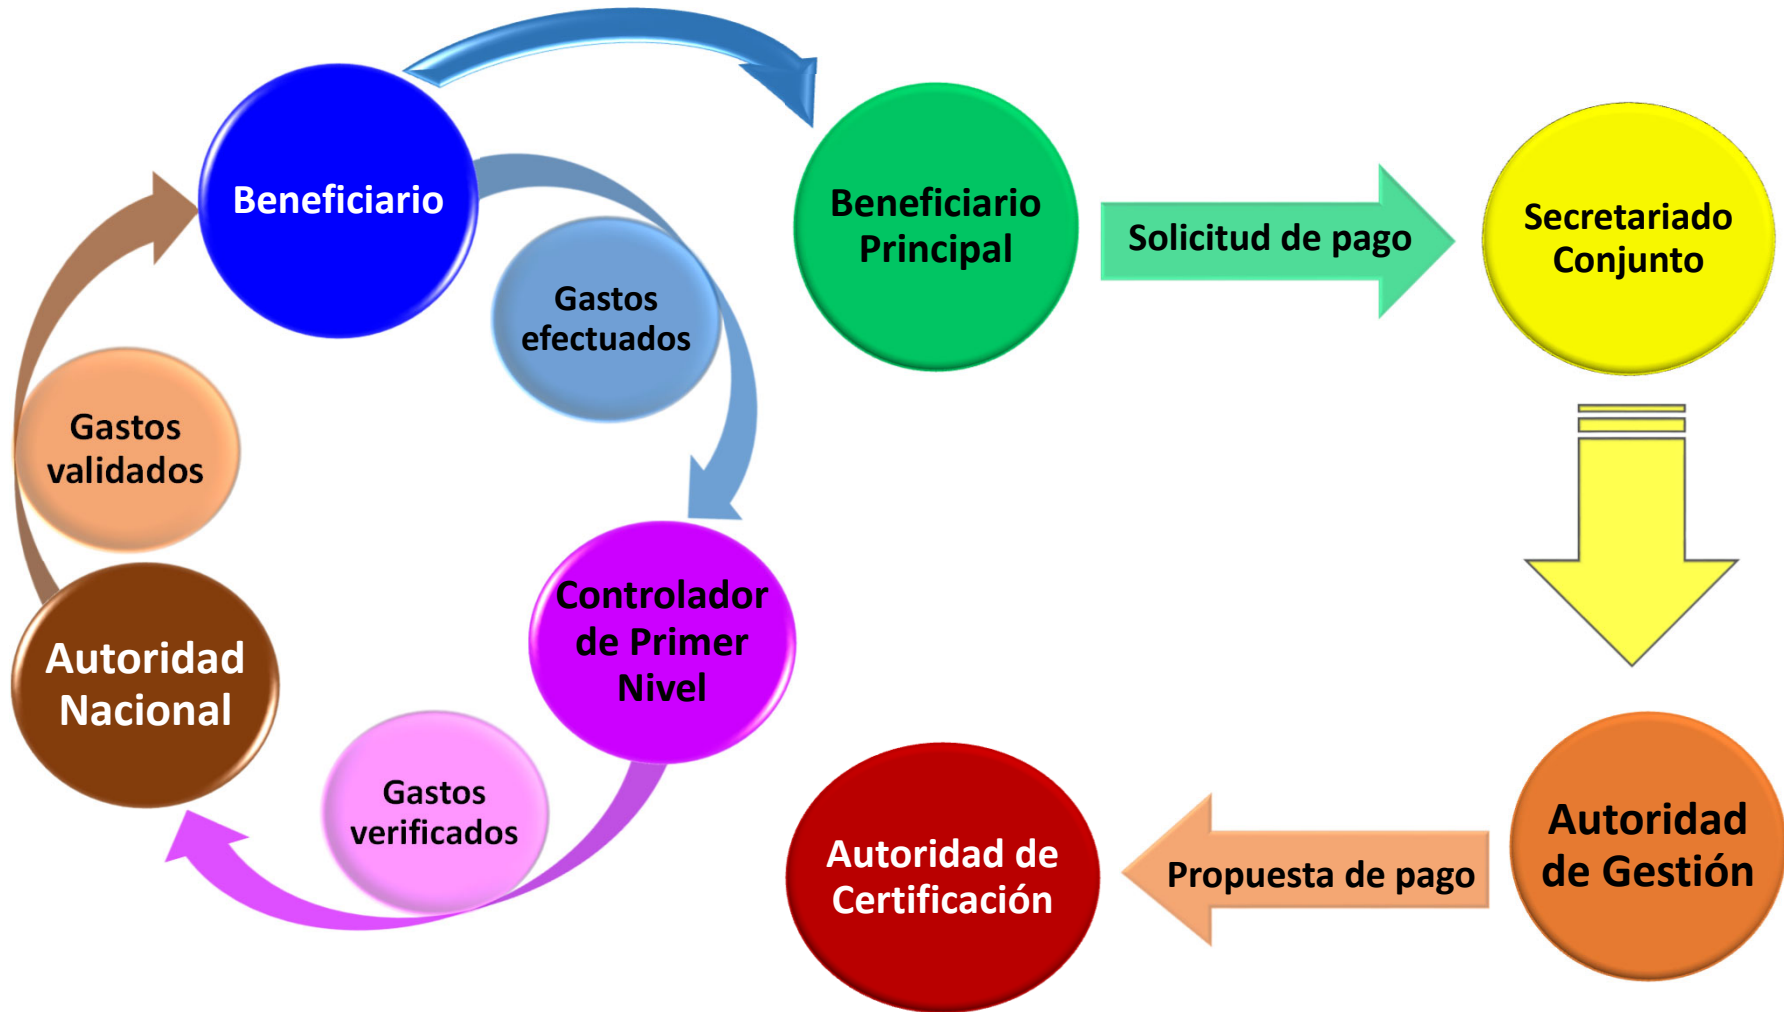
Beneficiario

Gastos efectuados

Controlador de Primer Nivel

Gastos verificados

Autoridad Nacional

Gastos validados

Beneficiario Principal

Solicitud de pago

Secretariado Conjunto

Autoridad de Gestión

Propuesta de pago

Autoridad de Certificación